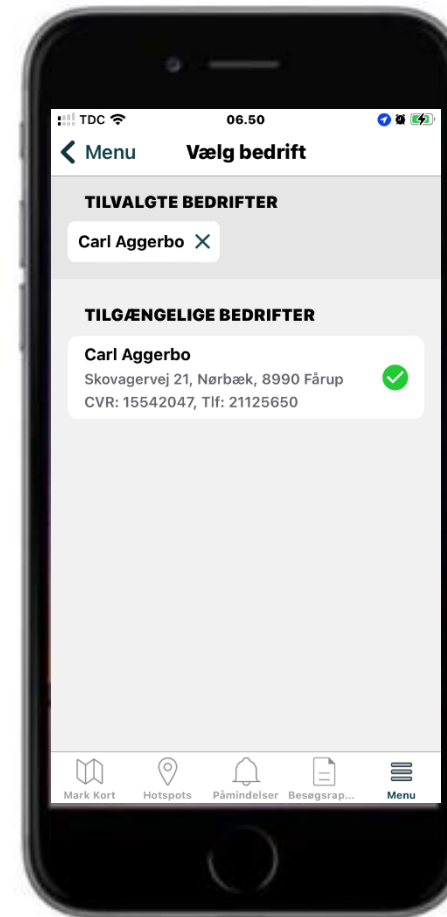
TDC 06.50

Menu Vælg bedrift

TILVALGTE BEDRIFTER

Carl Aggerbo ×

TILGÆNGELIGE BEDRIFTER

Carl Aggerbo
Skovagervej 21, Nørbæk, 8990 Fårup
CVR: 15542047, Tlf: 21125650

Mark Kort Hotspots Påmindelser Besøgsrap... Menu